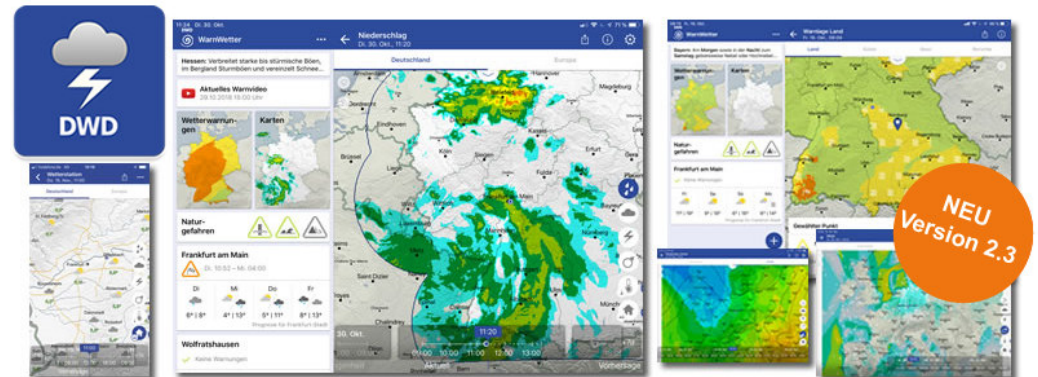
DWD

11:24 Di. 30. Okt.

WarnWetter

Hessen: Verbreitet starke bis stürmische Böen, im Bergland Sturmböen und vereinzelt Schnee...

Aktuelles Warnvideo
29.10.2018 15:00 Uhr

Wetterwarnungen

Karten

Naturgefahren

Frankfurt am Main
Di. 10:52 – Mi. 04:00

| Di | Mi | Do | Fr |
|---|---|---|---|
| 6° \| 8° | 4° \| 13° | 5° \| 11° | 8° \| 13° |

Prognose für Frankfurt-Stadt

Wolfratshausen
Keine Warnungen

Niederschlag
Di. 30. Okt., 11:20

Deutschland | Europa

Magdeburg
Kassel
Erfurt
Eindhoven
Köln
Brüssel
Nürnberg
Saint-Dizier

30. Okt.

11:20

11:00 10:00 11:00 12:00 13:00

Aktuell

Vorhersage

Wetterstation

Deutschland

11:00

WarnWetter

Bayern: Am Morgen sowie in der Nacht zum Samstag

Wetterwarnungen

Karten

Naturgefahren

Frankfurt am Main

Warnlage Land

Land

NEU
Version 2.3